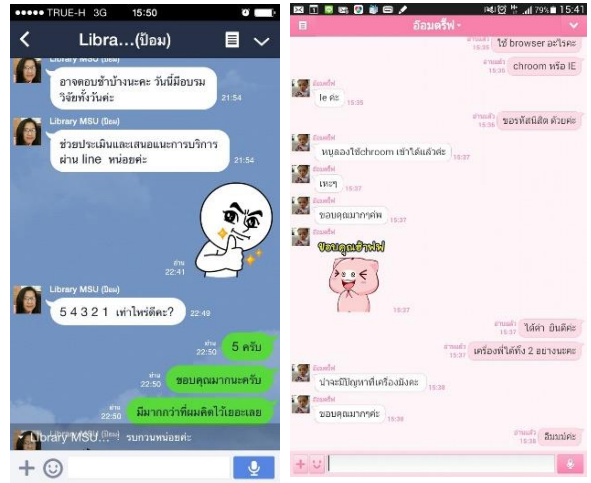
●●●●● TRUE-H 3G 15:50

Libra...(ป้อม)

Library MSU (ป้อม)
อาจตอบช้าบ้างนะคะ วันนี้มีอบรมวิจัยทั้งวันค่ะ 21:54

Library MSU (ป้อม)
ช่วยประเมินและเสนอแนะการบริการผ่าน line หน่อยค่ะ 21:54

อ่าน 22:41

Library MSU (ป้อม)
5 4 3 2 1 เท่าไหร่ดีคะ? 22:49

อ่าน 22:50 5 ครับ

อ่าน 22:50 ขอบคุณมากนะครับ

อ่าน 22:50 มีมากกว่าที่ผมคิดไว้เยอะเลย

Library MSU... รบกวนหน่อยค่ะ

15:41 79%

อ้อมศรีฟ้

อ่านแล้ว 15:35 ใช้ browser อะไรคะ

อ่านแล้ว 15:35 chroom หรือ IE

อ้อมศรีฟ้
Ie ค่ะ 15:35

อ่านแล้ว 15:36 ขอรหัสนิสิต ด้วยค่ะ

อ้อมศรีฟ้
หนูลองใช้chroom เข้าได้แล้วค่ะ 15:37

อ้อมศรีฟ้
เหะๆ 15:37

อ้อมศรีฟ้
ขอบคุณมากค่ะ 15:37

อ้อมศรีฟ้
ขอบคุณเจ้าฟ่ะ!
15:37

อ่านแล้ว 15:37 ได้ค่ะ ยินดีค่ะ

อ่านแล้ว 15:37 เครื่องพี่ได้ทั้ง 2 อย่างนะคะ

อ้อมศรีฟ้
น่าจะมีปัญหาที่เครื่องมั้งคะ 15:38

อ้อมศรีฟ้
ขอบคุณมากค่ะ 15:38

อ่านแล้ว 15:38 ยินดีค่ะ